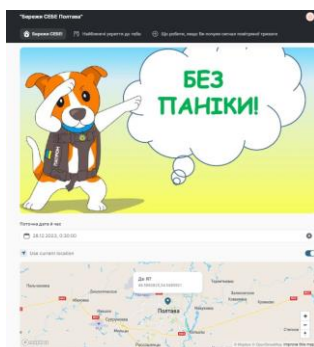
"Бережи СЕБЕ Полтава"

Бережи СЕБЕ!
Найближчі укриття до тебе
Що робити, якщо ви почули сигнал повітряної тривоги

БЕЗ ПАНІКИ!

Поточна дата й час
28.12.2023, 11:30:00

Use current location

Де Я?
49.5863405,34.5489011

Полтава
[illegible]